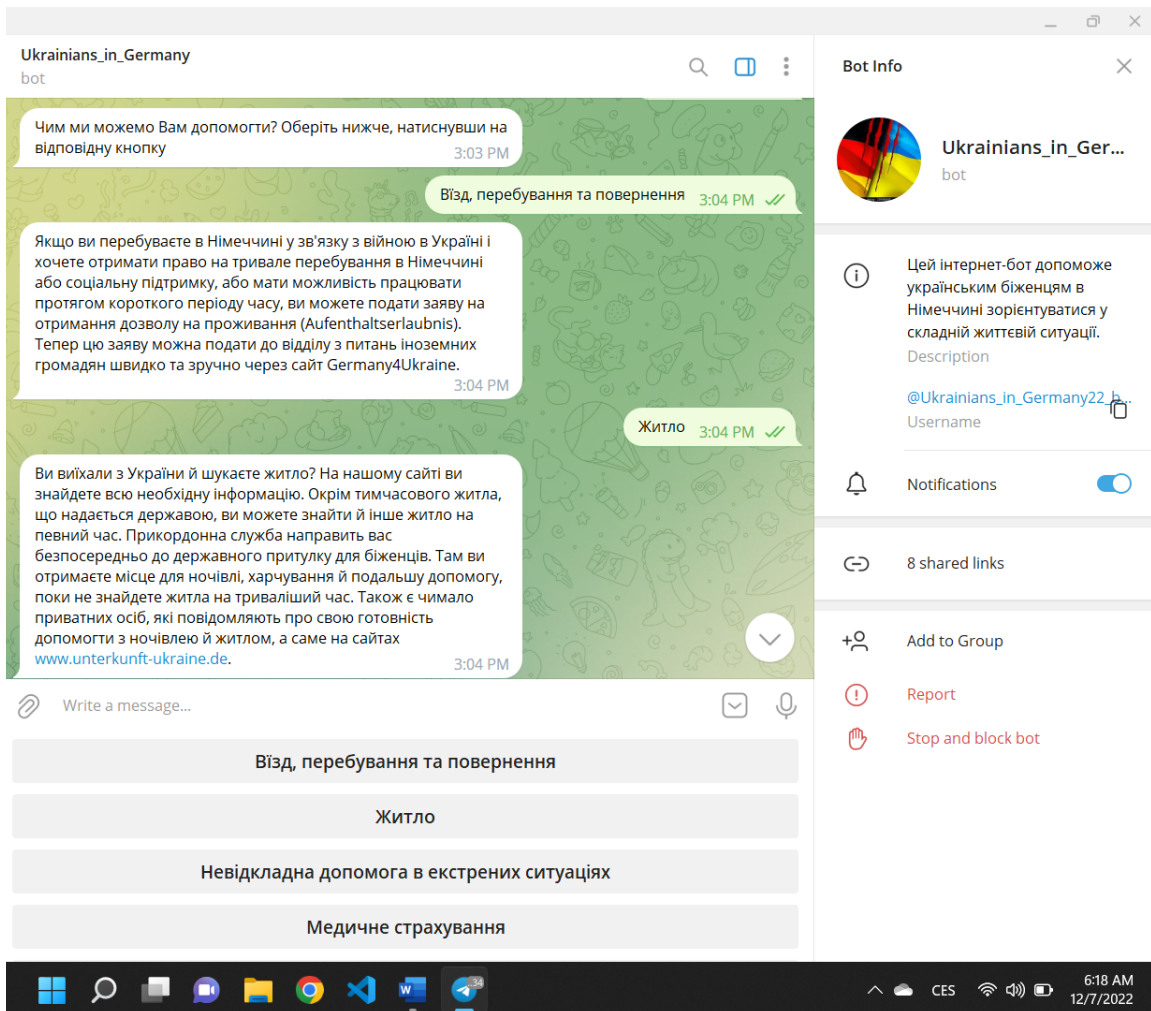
Ukrainians_in_Germany
bot

Чим ми можемо Вам допомогти? Оберіть нижче, натиснувши на відповідну кнопку 3:03 PM

Візд, перебування та повернення 3:04 PM

Якщо ви перебуваєте в Німеччині у зв'язку з війною в Україні і хочете отримати право на тривале перебування в Німеччині або соціальну підтримку, або мати можливість працювати протягом короткого періоду часу, ви можете подати заяву на отримання дозволу на проживання (Aufenthaltserlaubnis). Тепер цю заяву можна подати до відділу з питань іноземних громадян швидко та зручно через сайт Germany4Ukraine. 3:04 PM

Житло 3:04 PM

Ви виїхали з України й шукаєте житло? На нашому сайті ви знайдете всю необхідну інформацію. Окрім тимчасового житла, що надається державою, ви можете знайти й інше житло на певний час. Прикордонна служба направить вас безпосередньо до державного притулку для біженців. Там ви отримаєте місце для ночівлі, харчування й подальшу допомогу, поки не знайдете житла на триваліший час. Також є чимало приватних осіб, які повідомляють про свою готовність допомогти з ночівлею й житлом, а саме на сайтах www.unterkunft-ukraine.de. 3:04 PM

Write a message...

Візд, перебування та повернення

Житло

Невідкладна допомога в екстрених ситуаціях

Медичне страхування

Bot Info

Ukrainians_in_Ger...
bot

Цей інтернет-бот допоможе українським біженцям в Німеччині зорієнтуватися у складній життєвій ситуації.
Description

@Ukrainians_in_Germany22_b...
Username

Notifications

8 shared links

Add to Group

Report

Stop and block bot

34

CES

6:18 AM
12/7/2022